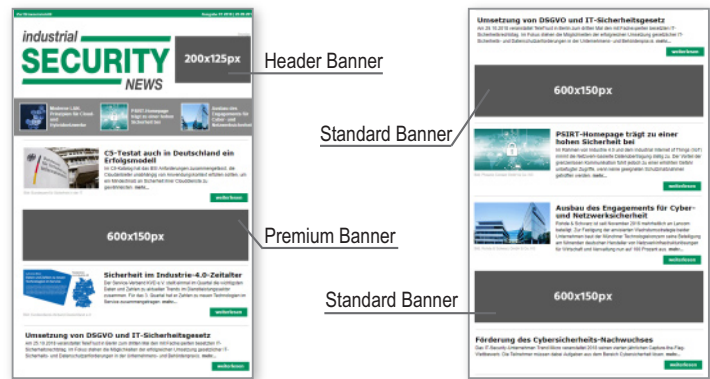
industrial SECURITY NEWS

200x125px

Header Banner

C5-Testat auch in Deutschland ein Erfolgsmodell

weiterlesen

600x150px

Premium Banner

Sicherheit im Industrie-4.0-Zeitalter

weiterlesen

Umsetzung von DSGVO und IT-Sicherheitsgesetz

weiterlesen

Umsetzung von DSGVO und IT-Sicherheitsgesetz

weiterlesen

600x150px

Standard Banner

PSIRT-Homepage trägt zu einer hohen Sicherheit bei

weiterlesen

Ausbau des Engagements für Cyber- und Netzwerksicherheit

weiterlesen

600x150px

Standard Banner

Förderung des Cybersicherheits-Nachwuchses

weiterlesen